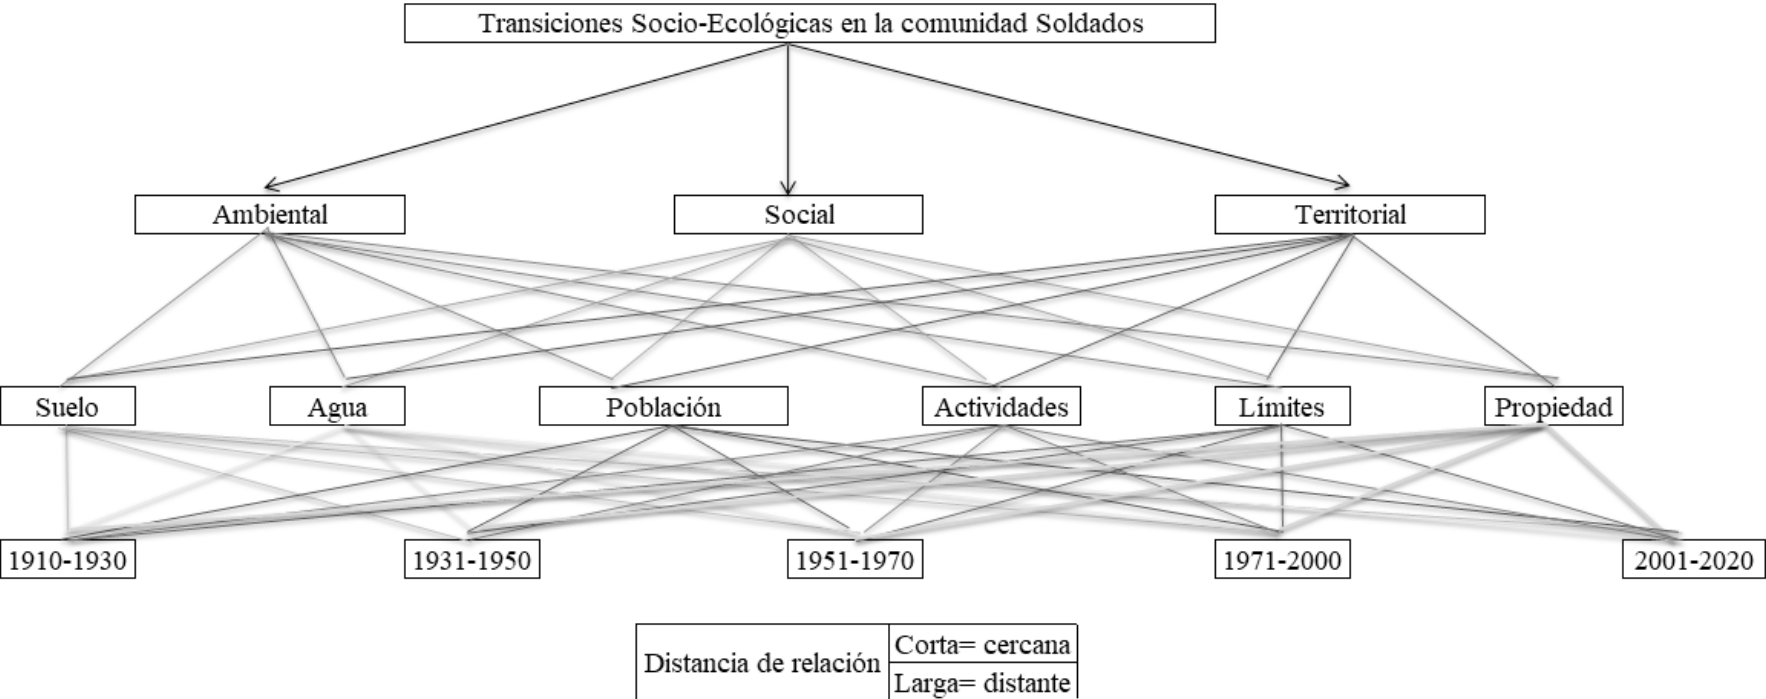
Transiciones Socio-Ecológicas en la comunidad Soldados

Ambiental

Social

Territorial

Suelo

Agua

Población

Actividades

Límites

Propiedad

1910-1930

1931-1950

1951-1970

1971-2000

2001-2020

| Distancia de relación | Corta= cercana |
|---|---|
| | Larga= distante |